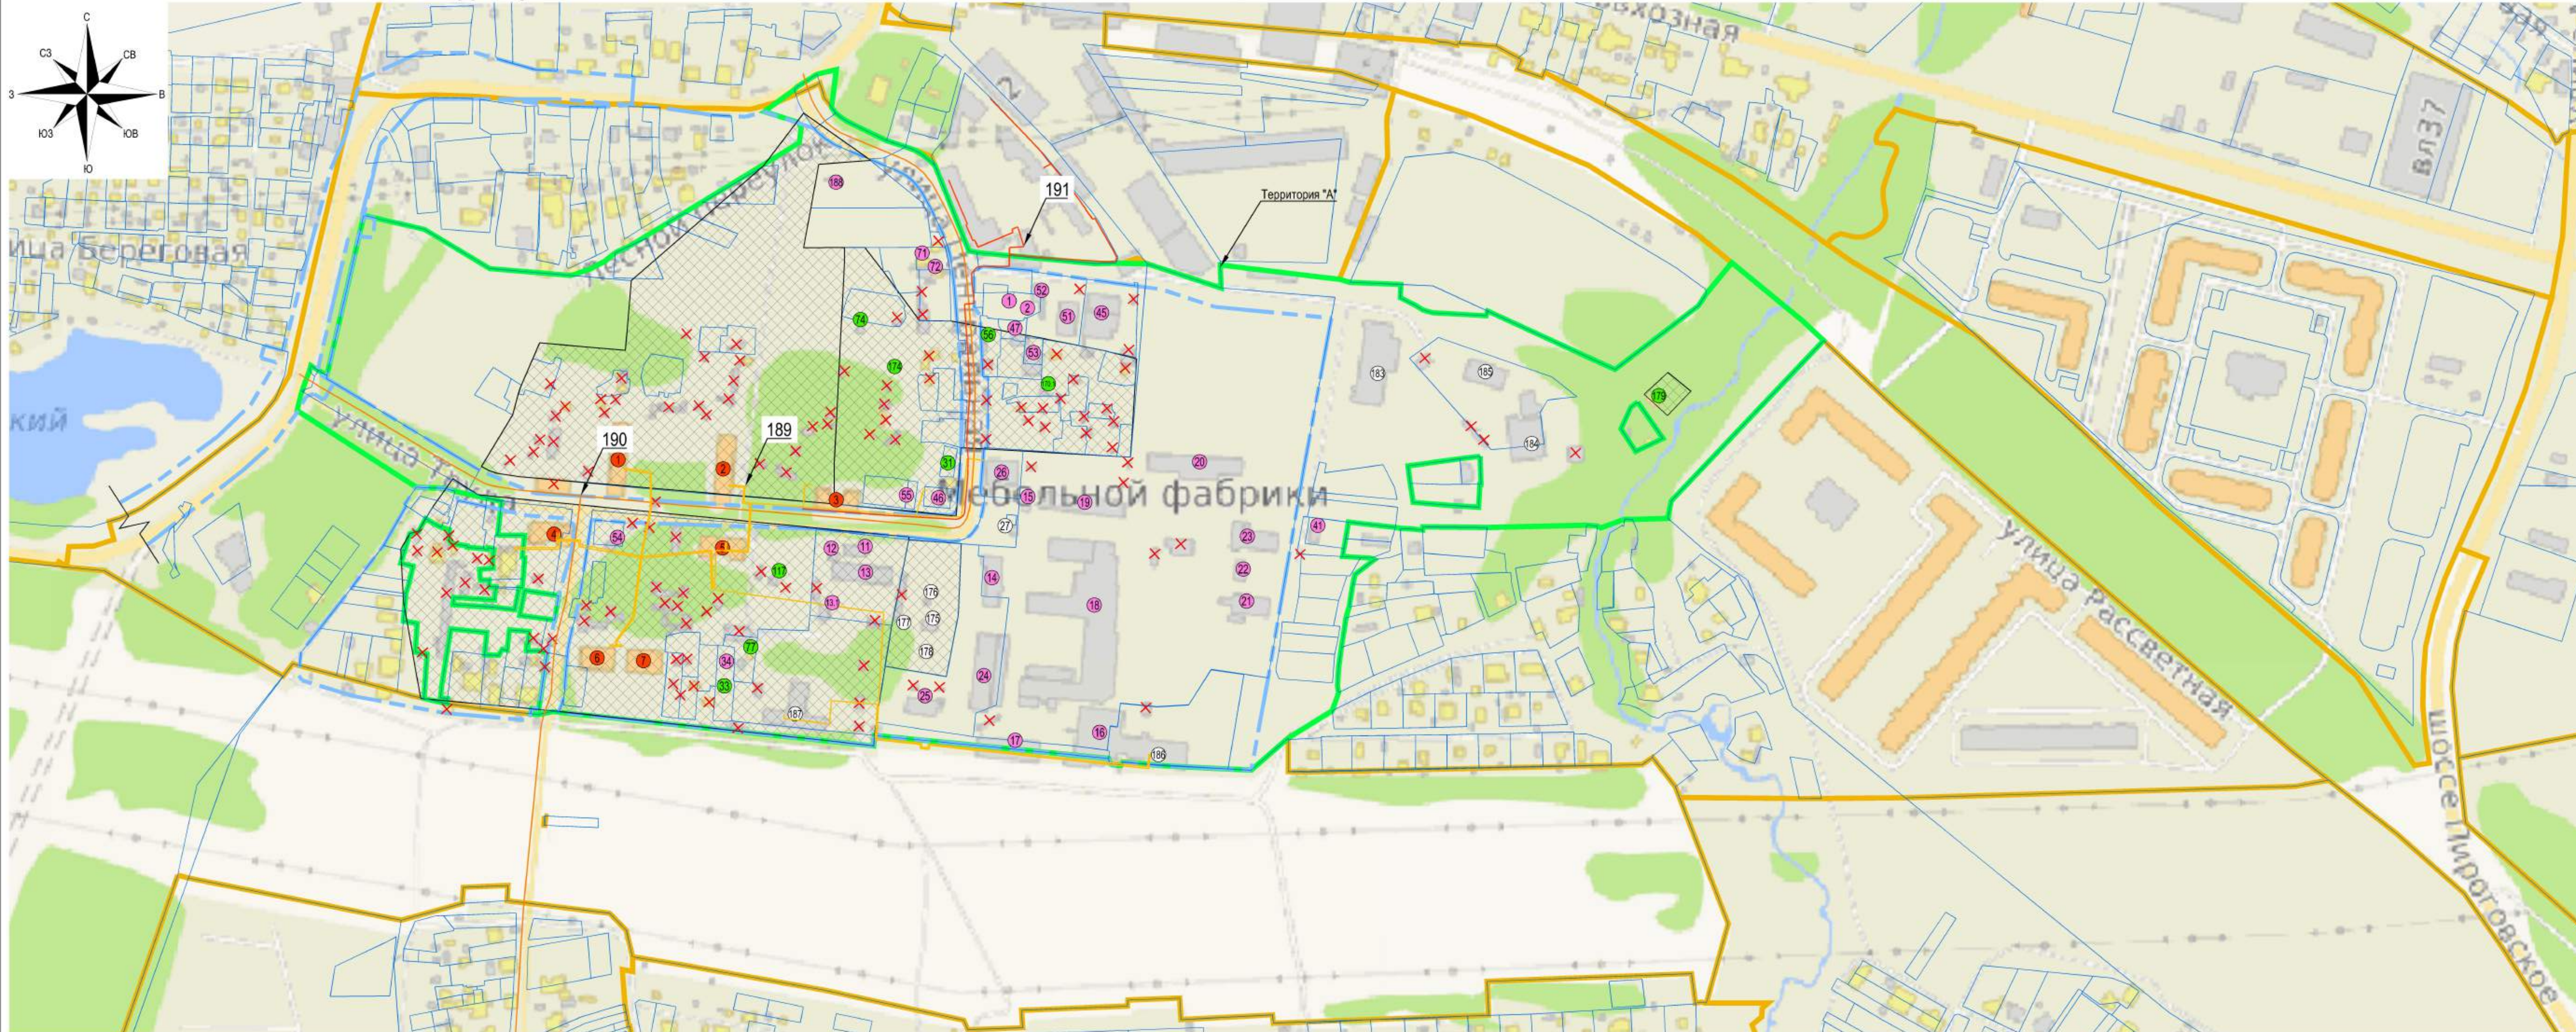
С
СЗ
СВ
З
В
ЮЗ
ЮВ
Ю

вхозная

влз7

улица Береговая

кий

улица Тр

Лесной переулок

191

Территория "А"

190

189

188

71
72
52
1
2
51
45
47
74
56
53
174
31
26
55
46
15
19
20
27
1
2
3
4
5
54
12
11
13
117
14
18
23
22
21
41
176
175
177
178
131
34
77
33
6
7
24
25
187
17
16
186
183
185
184
179

Мебельной фабрики

улица Рассветная

шоссе Пироговское